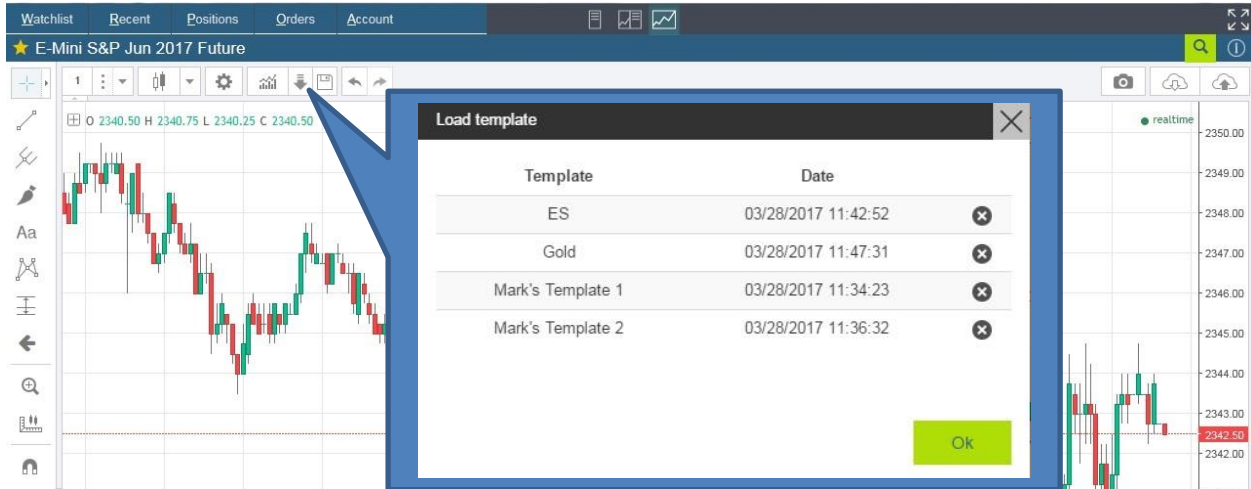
Watchlist Recent Positions Orders Account

E-Mini S&P Jun 2017 Future

1

O 2340.50 H 2340.75 L 2340.25 C 2340.50

Aa

realtime

2350.00
2349.00
2348.00
2347.00
2346.00
2345.00
2344.00
2343.00
2342.50
2342.00

Load template

| Template | Date |
|---|---|
| ES | 03/28/2017 11:42:52 |
| Gold | 03/28/2017 11:47:31 |
| Mark's Template 1 | 03/28/2017 11:34:23 |
| Mark's Template 2 | 03/28/2017 11:36:32 |

Ok